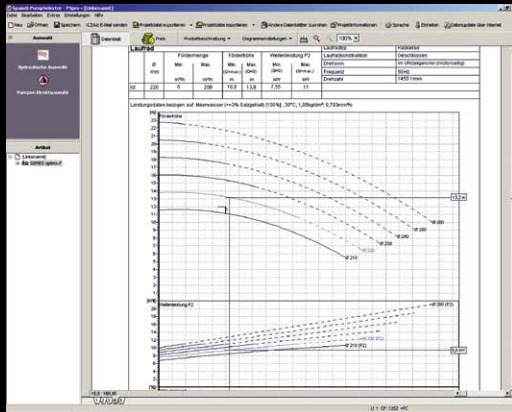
Spaleck PumpSelector - P1pro - [Unbenannt]

Datei Bearbeiten Extras Einstellungen Hilfe

Neu Öffnen Speichern CSAS E-Mail senden Projektdaten exportieren Projektdaten importieren Andere Datenblätter suchen Projektinformationen Sprache Drucken Datenupdate über Internet

Auswahl

Hydraulische Auswahl

Pumpen-Direktauswahl

Artikel

[Unbenannt]

Datenblatt Preis Produktbeschreibung Diagrammeinstellungen 100%

Laufrad

| Ø mm | Min. m³/h | Max. m³/h | Min. (Q=min) m | Max. (Q=0) m | Min. kW | Max. kW |
|---|---|---|---|---|---|---|
| 220 | 0 | 206 | 10,0 | 13,8 | 7,55 | 11 |

| Laufradform | Radialrad |
|---|---|
| Laufradkonstruktion | Geschlossen |
| Drehsinn | im Uhrzeigersinn (motorseitig) |
| Frequenz | 50Hz |
| Drehzahl | 1450 1/min |

Leistungsdaten bezogen auf: Meerwasser (<=3% Salzgehalt) [100%], 30°C; 1,05kg/dm³; 0,703mm²/s

Förderhöhe

Ø 260
Ø 250
Ø 240
Ø 230
Ø 220
Ø 210

[kW]
Wellenleistung P2

Ø 260 (P2)
Ø 220 (P2)
Ø 210 (P2)

U: 1 CF: 1252 ePC